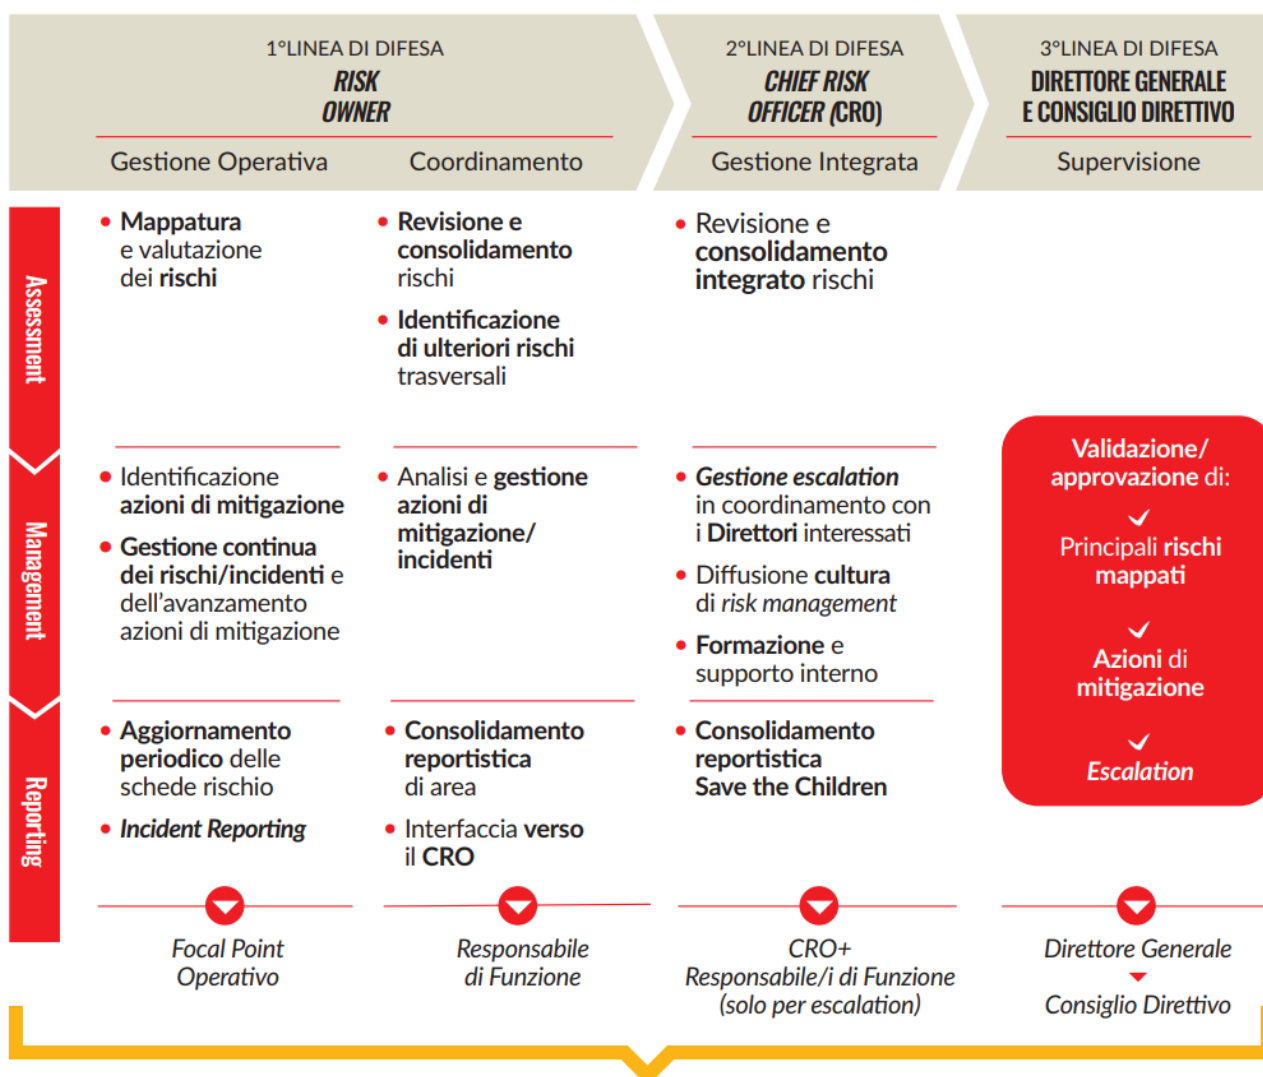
1°LINEA DI DIFESA
RISK OWNER

Gestione Operativa | Coordinamento

2°LINEA DI DIFESA
CHIEF RISK OFFICER (CRO)

Gestione Integrata

3°LINEA DI DIFESA
DIRETTORE GENERALE E CONSIGLIO DIRETTIVO

Supervisione

Assessment

• Mappatura e valutazione dei rischi

• Revisione e consolidamento rischi
• Identificazione di ulteriori rischi trasversali

• Revisione e consolidamento integrato rischi

Management

• Identificazione azioni di mitigazione
• Gestione continua dei rischi/incidenti e dell'avanzamento azioni di mitigazione

• Analisi e gestione azioni di mitigazione/ incidenti

• Gestione escalation in coordinamento con i Direttori interessati
• Diffusione cultura di risk management
• Formazione e supporto interno

Validazione/ approvazione di:
Principali rischi mappati
Azioni di mitigazione
Escalation

Reporting

• Aggiornamento periodico delle schede rischio
• Incident Reporting

• Consolidamento reportistica di area
• Interfaccia verso il CRO

• Consolidamento reportistica Save the Children

Focal Point Operativo

Responsabile di Funzione

CRO+ Responsabile/i di Funzione (solo per escalation)

Direttore Generale
Consiglio Direttivo